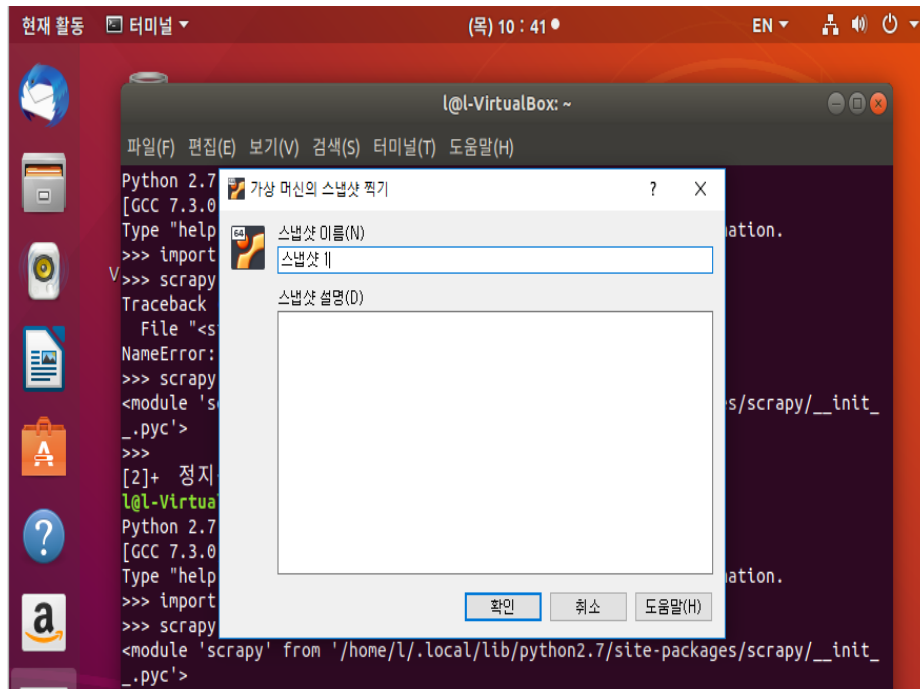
현재 활동 터미널 ▾ (목) 10 : 41 ● EN ▾

l@l-VirtualBox: ~

파일(F) 편집(E) 보기(V) 검색(S) 터미널(T) 도움말(H)

Python 2.7
[GCC 7.3.0
Type "help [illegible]ation.
>>> import
>>> scrapy
Traceback
  File "<s
NameError:
>>> scrapy
<module 's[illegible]es/scrapy/__init_
_.pyc'>
>>>
[2]+ 정지
l@l-Virtua
Python 2.7
[GCC 7.3.0
Type "help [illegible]ation.
>>> import
>>> scrapy
<module 'scrapy' from '/home/l/.local/lib/python2.7/site-packages/scrapy/__init_
_.pyc'>

가상 머신의 스냅샷 찍기 ? X

스냅샷 이름(N)
스냅샷 1

스냅샷 설명(D)

확인 취소 도움말(H)